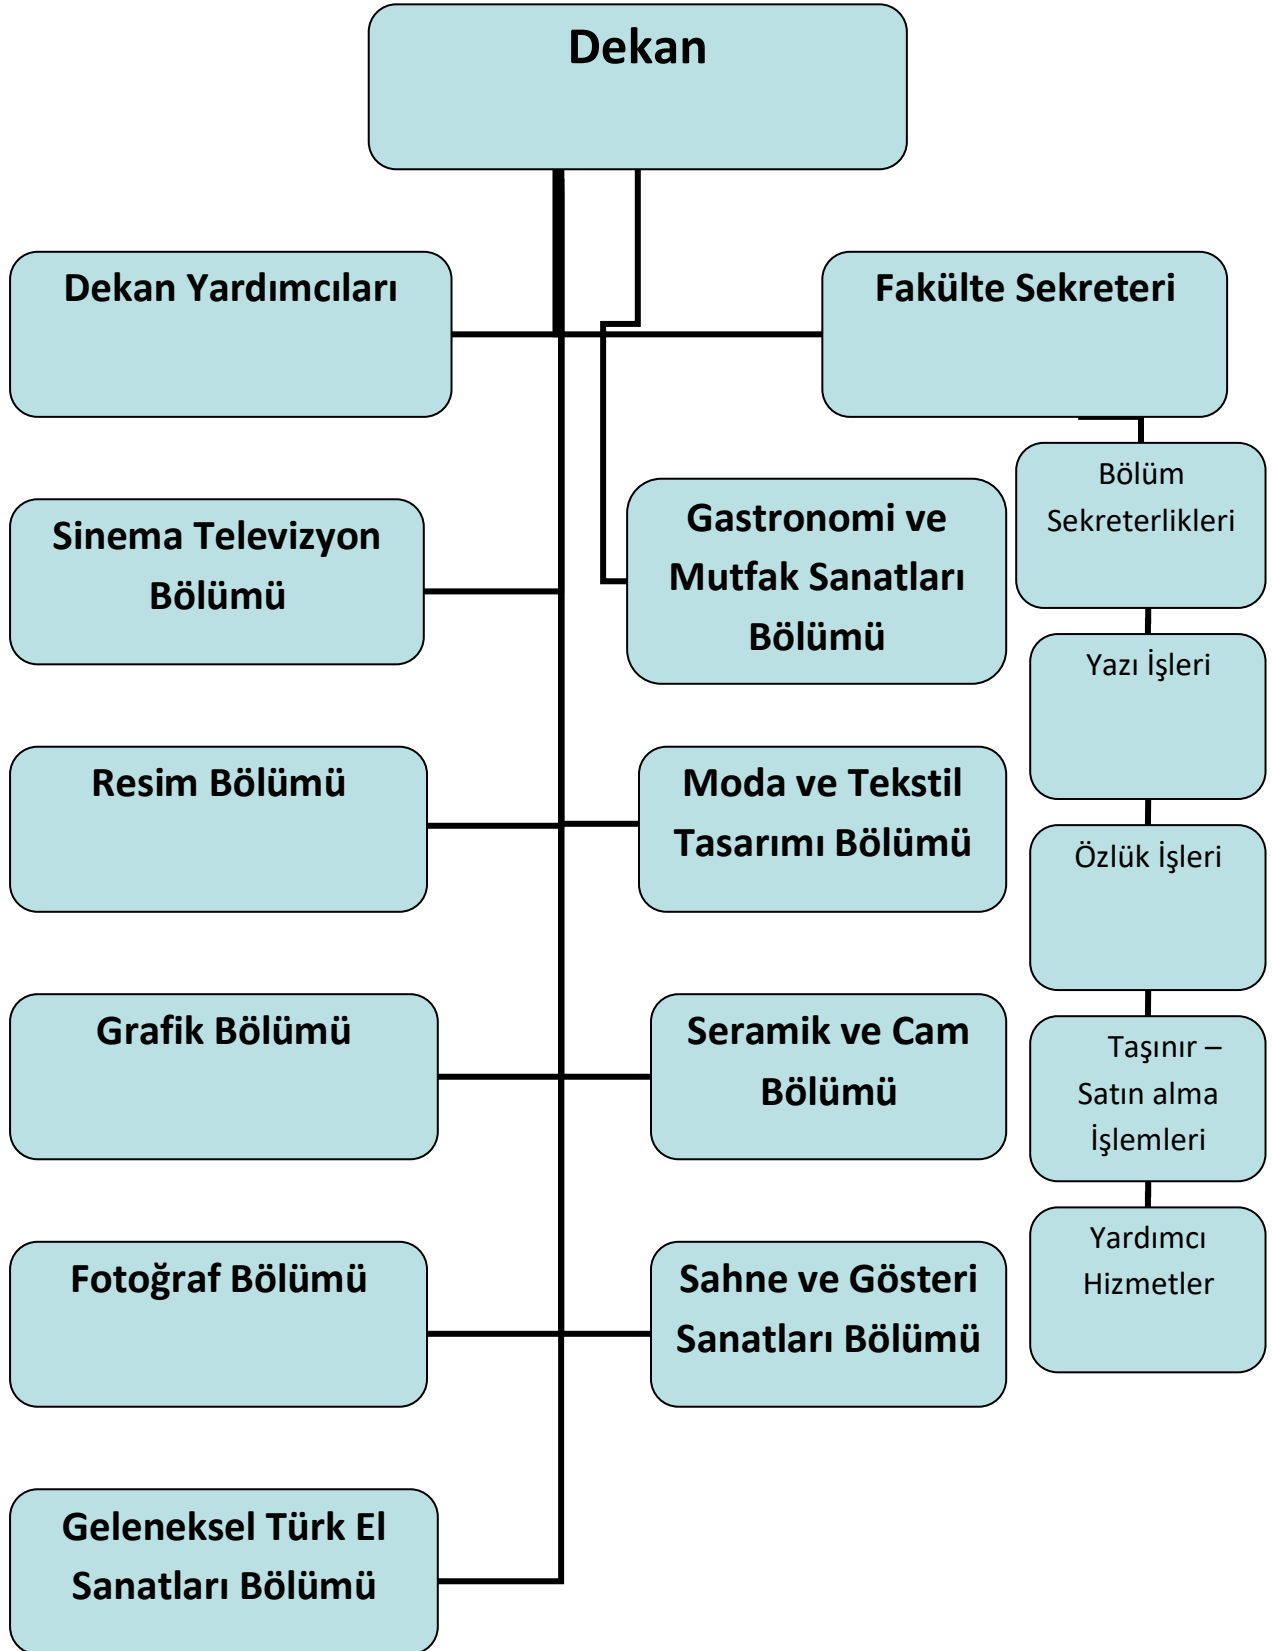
Dekan

Dekan Yardımcıları

Fakülte Sekreteri

Bölüm Sekreterlikleri

Sinema Televizyon Bölümü

Gastronomi ve Mutfak Sanatları Bölümü

Yazı İşleri

Resim Bölümü

Moda ve Tekstil Tasarımı Bölümü

Özlük İşleri

Grafik Bölümü

Seramik ve Cam Bölümü

Taşınır – Satın alma İşlemleri

Fotoğraf Bölümü

Sahne ve Gösteri Sanatları Bölümü

Yardımcı Hizmetler

Geleneksel Türk El Sanatları Bölümü